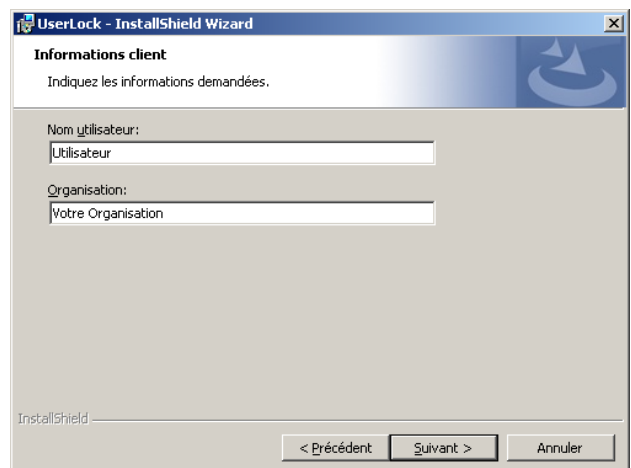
UserLock - InstallShield Wizard

Informations client

Indiquez les informations demandées.

Nom utilisateur:

Utilisateur

Organisation:

Votre Organisation

InstallShield

< Précédent

Suivant >

Annuler